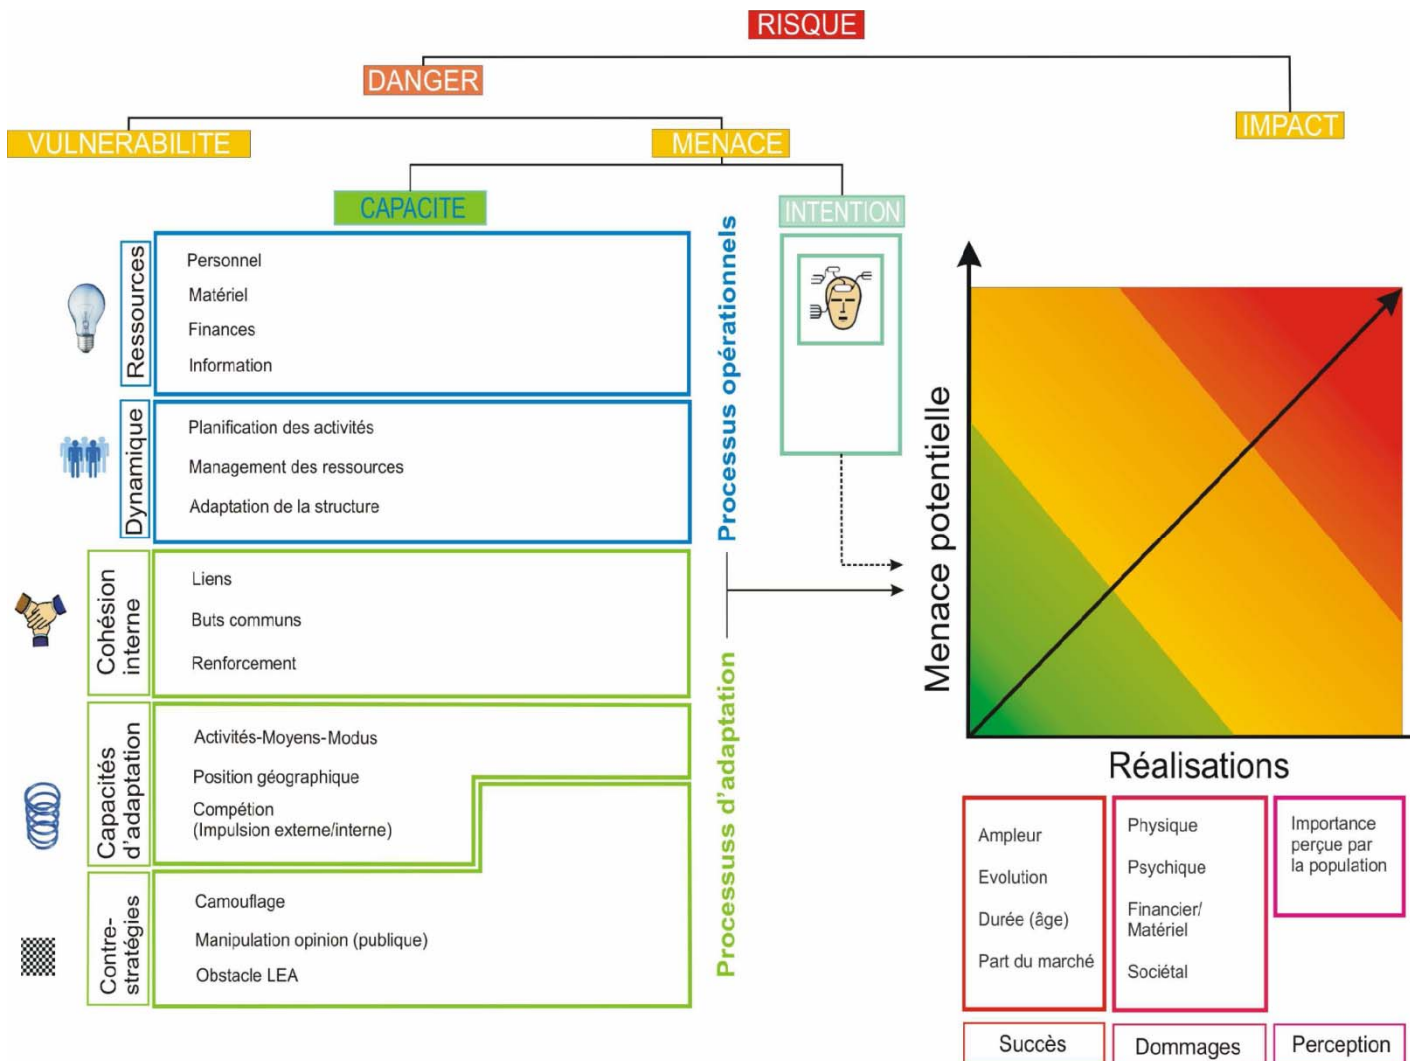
RISQUE

DANGER

VULNERABILITE

MENACE

IMPACT

CAPACITE

INTENTION

Ressources

Personnel
Matériel
Finances
Information

Dynamique

Planification des activités
Management des ressources
Adaptation de la structure

Processus opérationnels

Cohésion interne

Liens
Buts communs
Renforcement

Capacités d'adaptation

Activités-Moyens-Modus
Position géographique
Compétion
(Impulsion externe/interne)

Contre-stratégies

Camouflage
Manipulation opinion (publique)
Obstacle LEA

Processus d'adaptation

Menace potentielle

Réalisations

Ampleur
Evolution
Durée (âge)
Part du marché

Physique
Psychique
Financier/ Matériel
Sociétal

Importance perçue par la population

Succès

Dommages

Perception